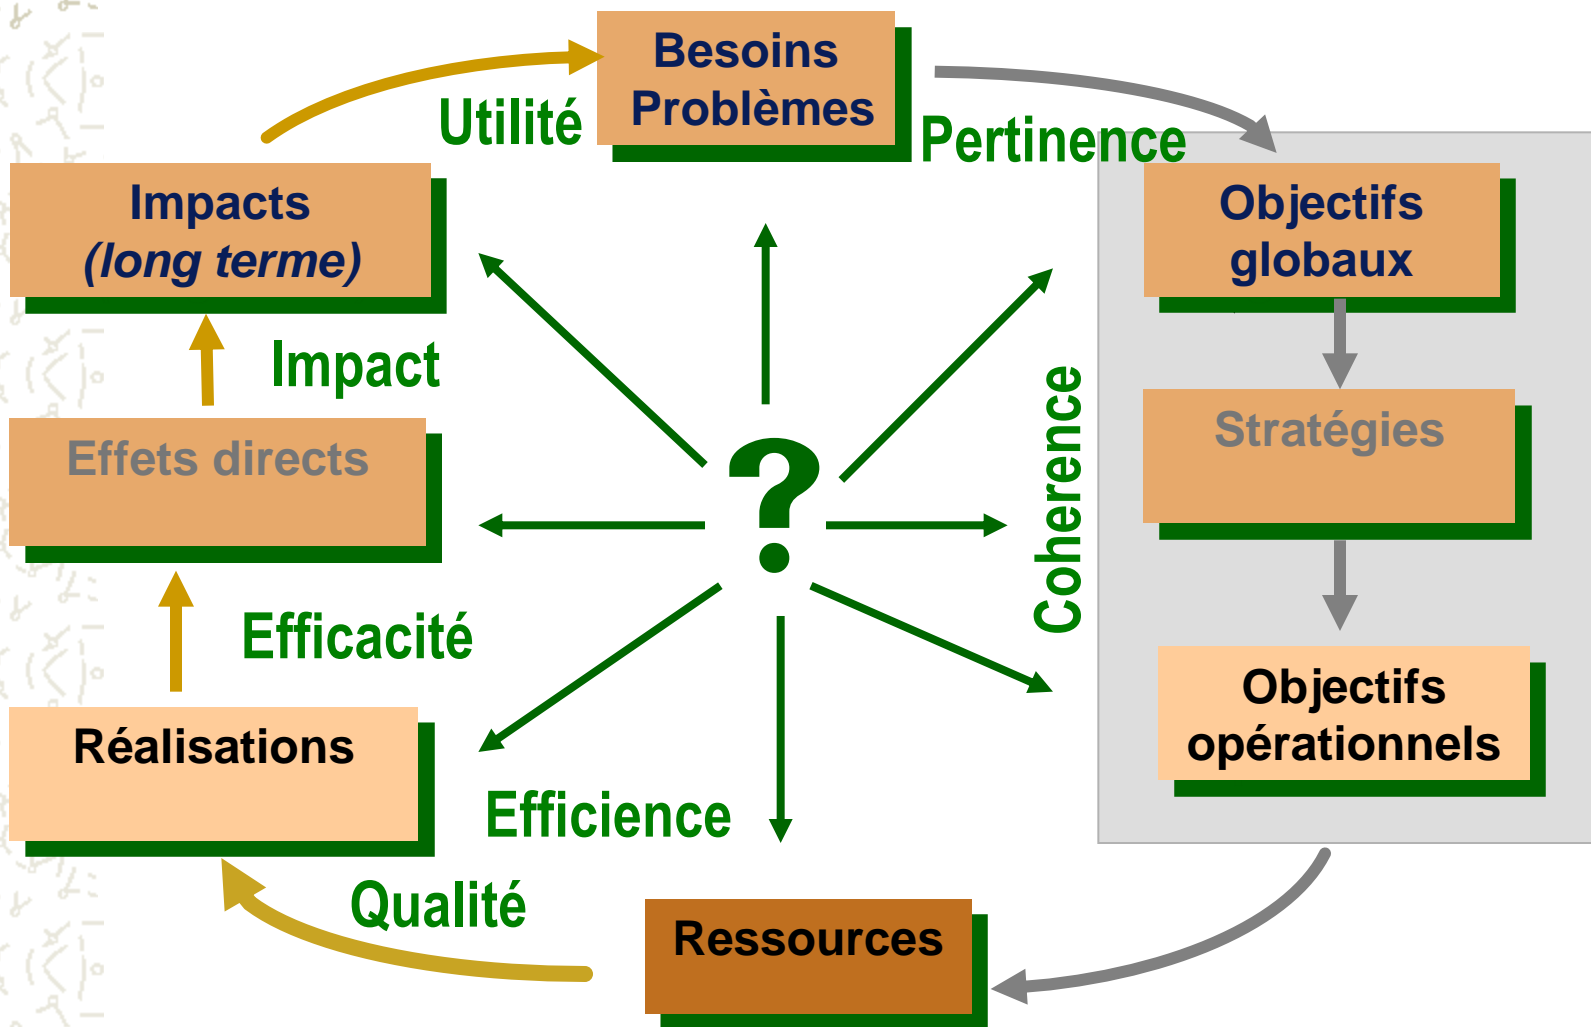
Besoins
Problèmes

Utilité

Pertinence

Impacts
(long terme)

Objectifs
globaux

Impact

Stratégies

Effets directs

?

Coherence

Efficacité

Objectifs
opérationnels

Réalisations

Efficience

Qualité

Ressources